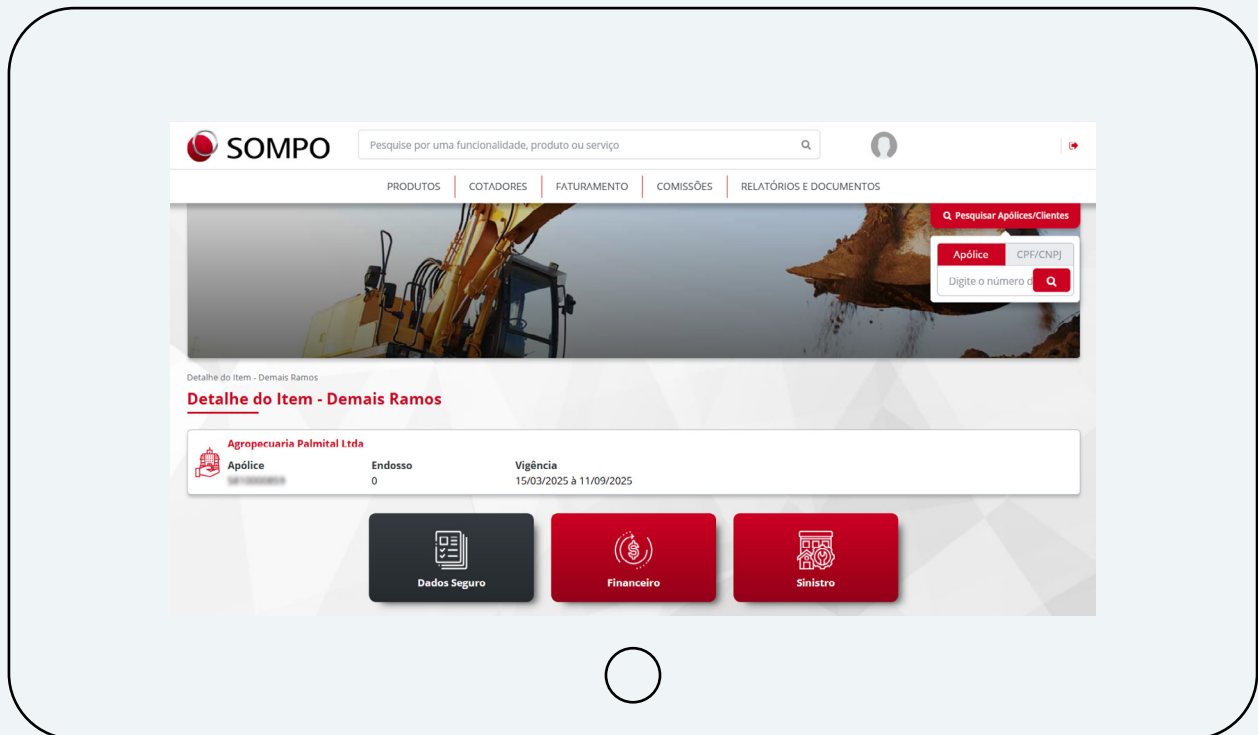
SOMPO

Pesquise por uma funcionalidade, produto ou serviço

PRODUTOS | COTADORES | FATURAMENTO | COMISSÕES | RELATÓRIOS E DOCUMENTOS

Pesquisar Apólices/Clientes

Apólice | CPF/CNPJ

Digite o número d

Detalhe do Item - Demais Ramos

Detalhe do Item - Demais Ramos

Agropecuaria Palmital Ltda

| Apólice | Endosso | Vigência |
|---|---|---|
| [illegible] | 0 | 15/03/2025 à 11/09/2025 |

Dados Seguro

Financeiro

Sinistro